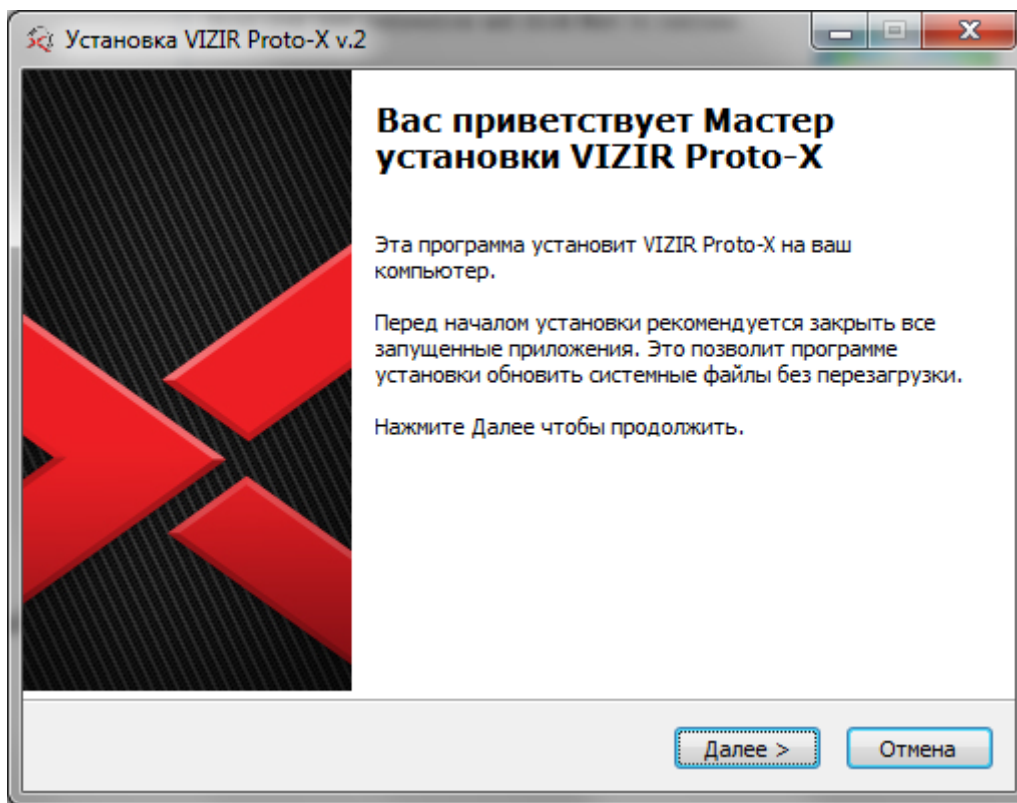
Установка VIZIR Proto-X v.2

Вас приветствует Мастер установки VIZIR Proto-X

Эта программа установит VIZIR Proto-X на ваш компьютер.

Перед началом установки рекомендуется закрыть все запущенные приложения. Это позволит программе установки обновить системные файлы без перезагрузки.

Нажмите Далее чтобы продолжить.

Далее >
Отмена